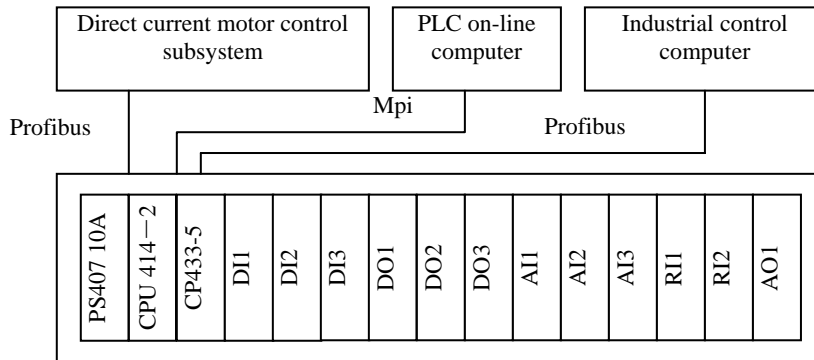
Direct current motor control subsystem

PLC on-line computer

Industrial control computer

Mpi

Profibus

Profibus

PS407 10A

CPU 414－2

CP433-5

DI1

DI2

DI3

DO1

DO2

DO3

AI1

AI2

AI3

RI1

RI2

AO1